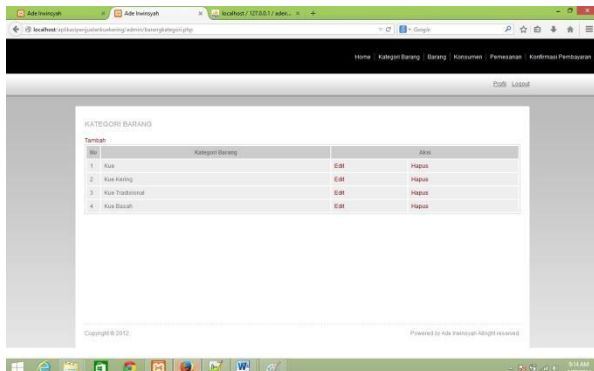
Ade Irwinsyah | Ade Irwinsyah | localhost / 127.0.0.1 / adm...

localhost/aplikasipenjualankuekering/admin/barangkategori.php

Google

Home | Kategori Barang | Barang | Konsumen | Pemesanan | Konfirmasi Pembayaran

Profil Logout

KATEGORI BARANG

Tambah

| No | Kategori Barang | Aksi | |
|---|---|---|---|
| 1 | Kue | Edit | Hapus |
| 2 | Kue Kering | Edit | Hapus |
| 3 | Kue Tradisional | Edit | Hapus |
| 4 | Kue Basah | Edit | Hapus |

Copyright © 2012

Powered by Ade Irwinsyah Alright reserved

9:14 AM